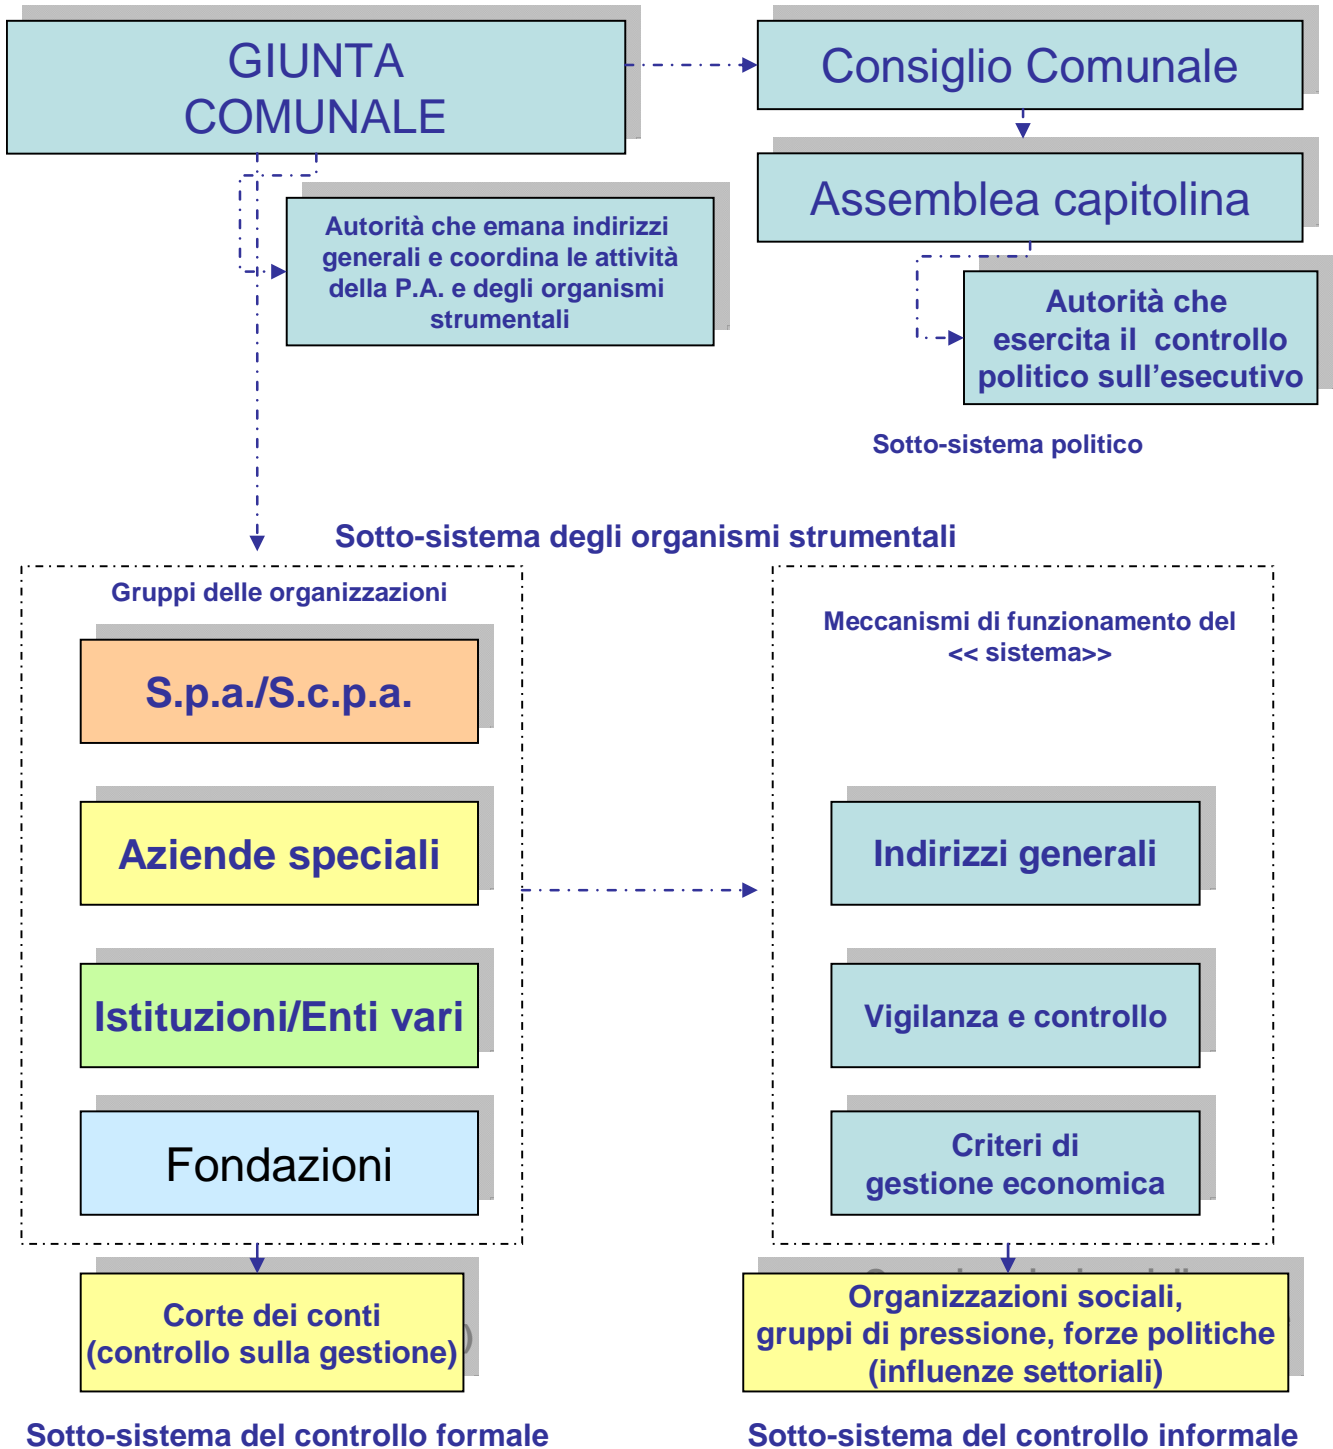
GIUNTA COMUNALE

Consiglio Comunale

Assemblea capitolina

Autorità che emana indirizzi generali e coordina le attività della P.A. e degli organismi strumentali

Autorità che esercita il controllo politico sull'esecutivo

Sotto-sistema politico

Sotto-sistema degli organismi strumentali

Gruppi delle organizzazioni

S.p.a./S.c.p.a.

Aziende speciali

Istituzioni/Enti vari

Fondazioni

Meccanismi di funzionamento del << sistema>>

Indirizzi generali

Vigilanza e controllo

Criteri di gestione economica

Corte dei conti (controllo sulla gestione)

Organizzazioni sociali, gruppi di pressione, forze politiche (influenze settoriali)

Sotto-sistema del controllo formale

Sotto-sistema del controllo informale